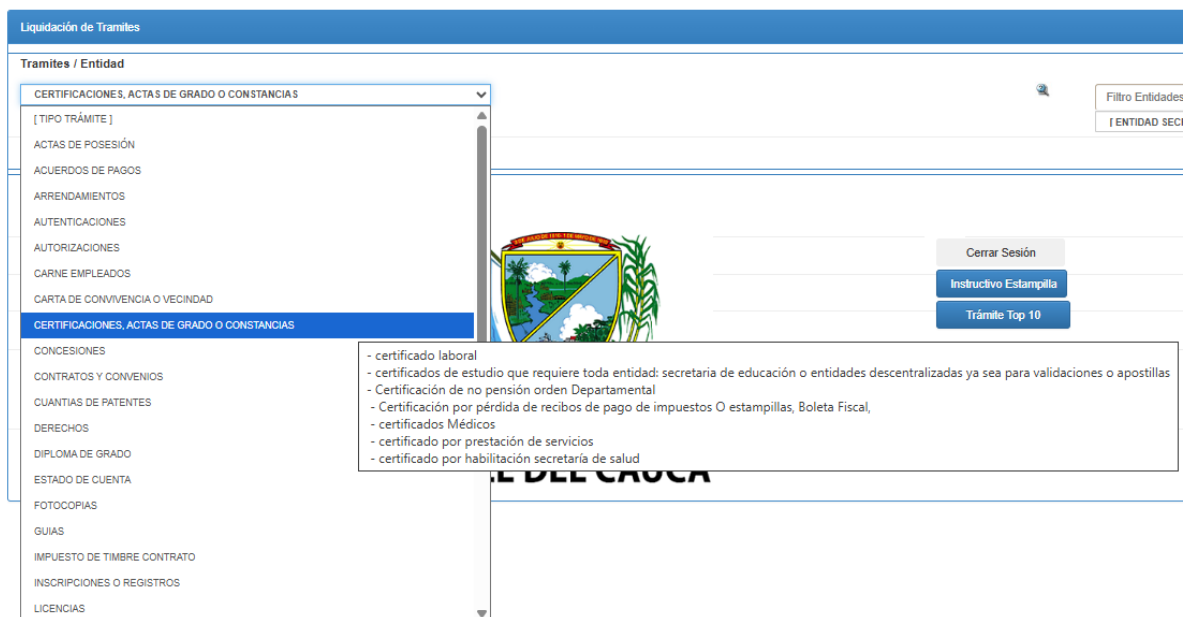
Liquidación de Tramites

Tramites / Entidad

CERTIFICACIONES, ACTAS DE GRADO O CONSTANCIAS

Filtro Entidades

[ ENTIDAD SEC

[ TIPO TRÁMITE ]
ACTAS DE POSESIÓN
ACUERDOS DE PAGOS
ARRENDAMIENTOS
AUTENTICACIONES
AUTORIZACIONES
CARNE EMPLEADOS
CARTA DE CONVIVENCIA O VECINDAD
CERTIFICACIONES, ACTAS DE GRADO O CONSTANCIAS
CONCESIONES
CONTRATOS Y CONVENIOS
CUANTIAS DE PATENTES
DERECHOS
DIPLOMA DE GRADO
ESTADO DE CUENTA
FOTOCOPIAS
GUIAS
IMPUESTO DE TIMBRE CONTRATO
INSCRIPCIONES O REGISTROS
LICENCIAS

Cerrar Sesión
Instructivo Estampilla
Trámite Top 10

- certificado laboral
- certificados de estudio que requiere toda entidad: secretaria de educación o entidades descentralizadas ya sea para validaciones o apostillas
- Certificación de no pensión orden Departamental
- Certificación por pérdida de recibos de pago de impuestos O estampillas, Boleta Fiscal,
- certificados Médicos
- certificado por prestación de servicios
- certificado por habilitación secretaría de salud

L DEL CAUCA